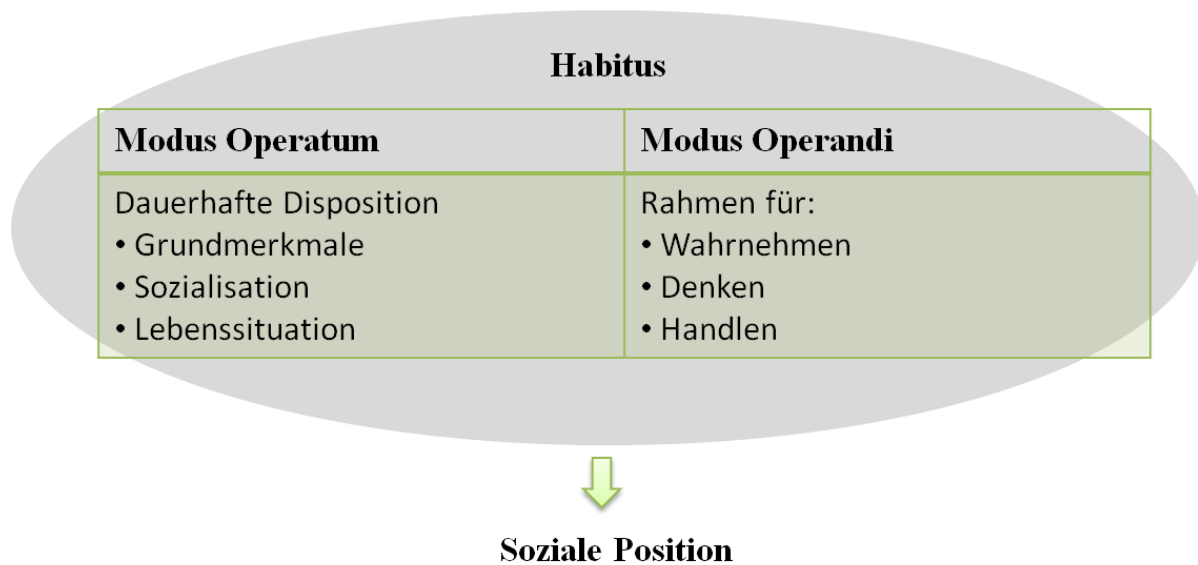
Habitus

| Modus Operatum | Modus Operandi |
|---|---|
| Dauerhafte Disposition<br>• Grundmerkmale<br>• Sozialisation<br>• Lebenssituation | Rahmen für:<br>• Wahrnehmen<br>• Denken<br>• Handlen |

Soziale Position